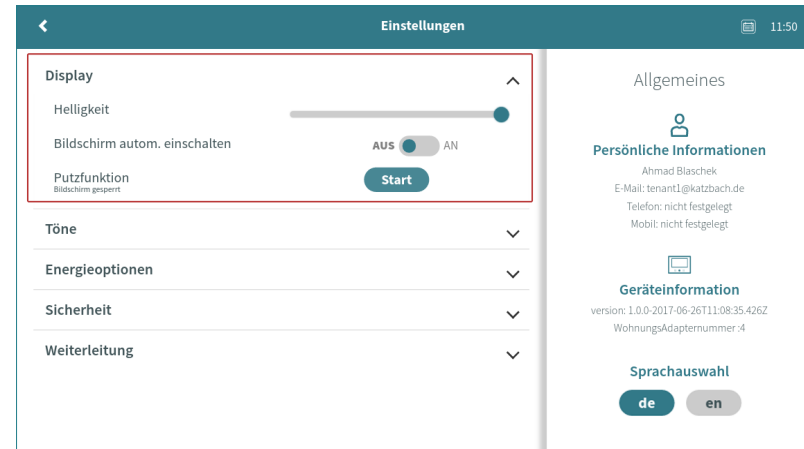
Einstellungen

11:50

Display

Helligkeit

Bildschirm autom. einschalten

AUS AN

Putzfunktion
Bildschirm gesperrt

Start

Töne

Energieoptionen

Sicherheit

Weiterleitung

Allgemeines

Persönliche Informationen

Ahmad Blaschek
E-Mail: tenant1@katzbach.de
Telefon: nicht festgelegt
Mobil: nicht festgelegt

Geräteinformation

version: 1.0.0-2017-06-26T11:08:35.426Z
WohnungsAdapternummer :4

Sprachauswahl

de en